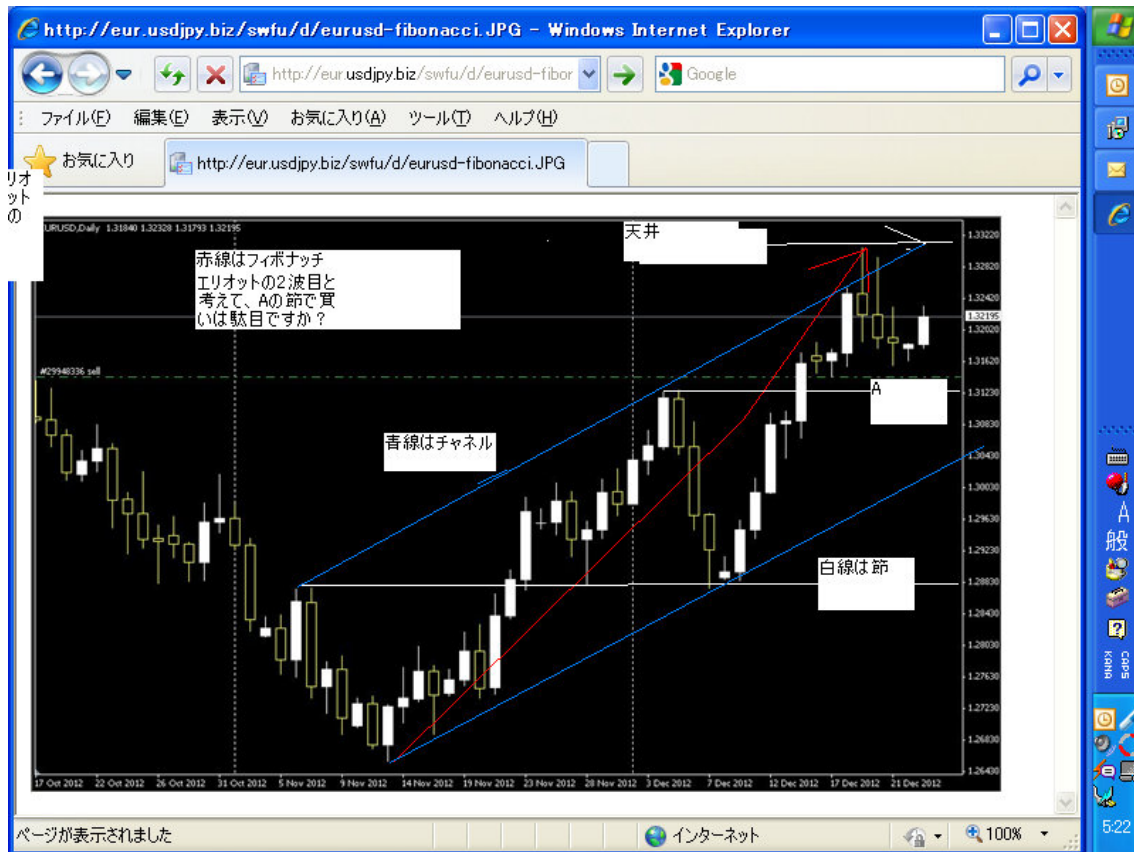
http://eur.usdjpy.biz/swfu/d/eurusd-fibonacci.JPG - Windows Internet Explorer

http://eur.usdjpy.biz/swfu/d/eurusd-fibor

Google

ファイル(F) 編集(E) 表示(V) お気に入り(A) ツール(T) ヘルプ(H)

お気に入り

http://eur.usdjpy.biz/swfu/d/eurusd-fibonacci.JPG

リオ
ット
の

EURUSD,Daily 1.31840 1.32328 1.31793 1.32195

赤線はフィボナッチ
エリオットの2波目と
考えて、Aの節で買
いは駄目ですか？

天井

#29948336 sell

A

青線はチャネル

白線は節

1.33220
1.32820
1.32420
1.32195
1.32020
1.31620
1.31230
1.30830
1.30430
1.30030
1.29630
1.29230
1.28830
1.28430
1.28030
1.27630
1.27230
1.26830
1.26430

17 Oct 2012 22 Oct 2012 26 Oct 2012 31 Oct 2012 5 Nov 2012 9 Nov 2012 14 Nov 2012 19 Nov 2012 23 Nov 2012 28 Nov 2012 3 Dec 2012 7 Dec 2012 12 Dec 2012 17 Dec 2012 21 Dec 2012

ページが表示されました

インターネット

100%

A
般

CAPS
KANA

5:22